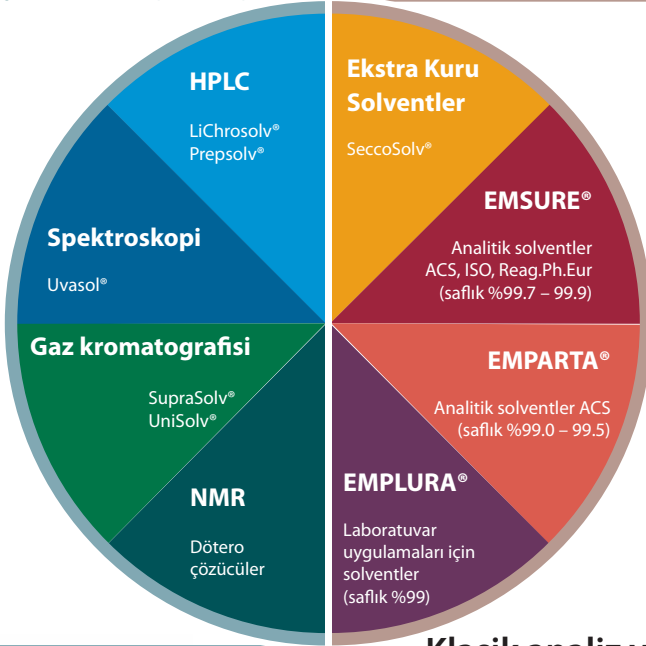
HPLC

LiChrosolv®
Prepsolv®

Spektroskopi

Uvasol®

Gaz kromatografisi

SupraSolv®
UniSolv®

NMR

Dötero
çözücüler

Ekstra Kuru Solventler

SeccoSolv®

EMSURE®

Analitik solventler
ACS, ISO, Reag.Ph.Eur
(saflık %99.7 – 99.9)

EMPARTA®

Analitik solventler ACS
(saflık %99.0 – 99.5)

EMPLURA®

Laboratuvar uygulamaları için solventler
(saflık %99)

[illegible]